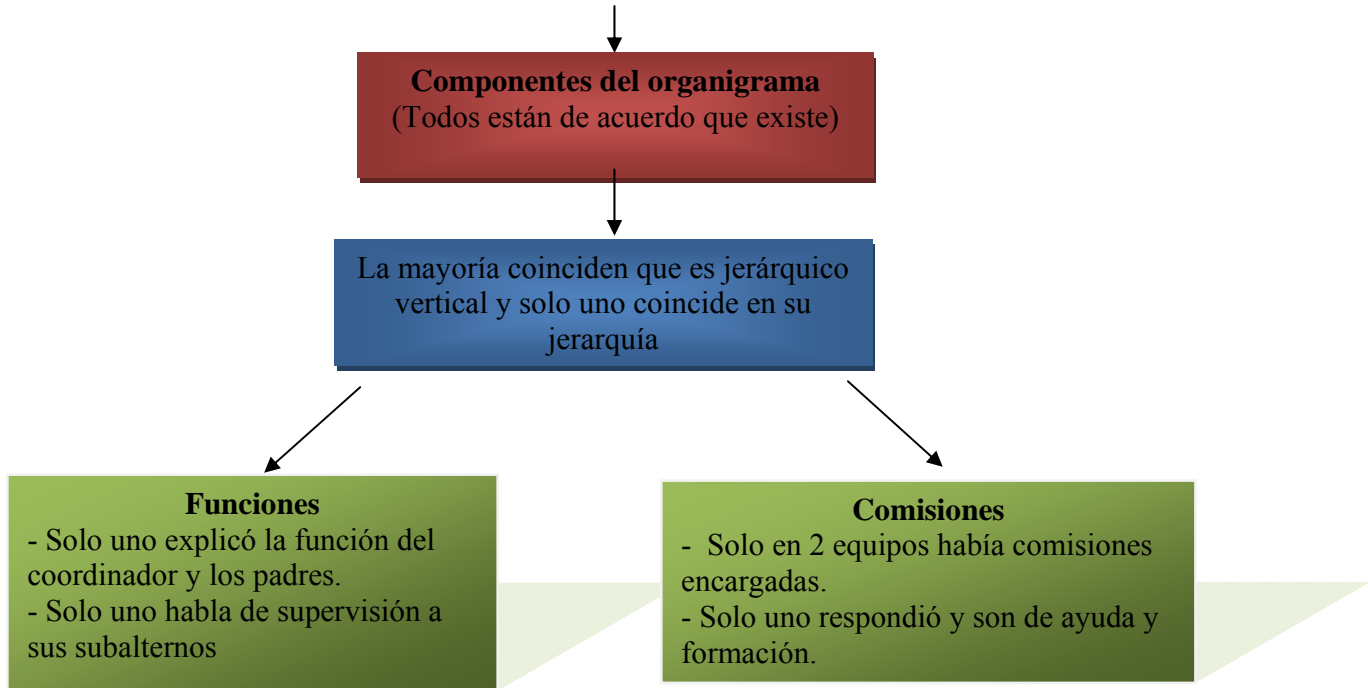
**Componentes del organigrama**
(Todos están de acuerdo que existe)

La mayoría coinciden que es jerárquico vertical y solo uno coincide en su jerarquía

**Funciones**
- Solo uno explicó la función del coordinador y los padres.
- Solo uno habla de supervisión a sus subalternos

**Comisiones**
- Solo en 2 equipos había comisiones encargadas.
- Solo uno respondió y son de ayuda y formación.